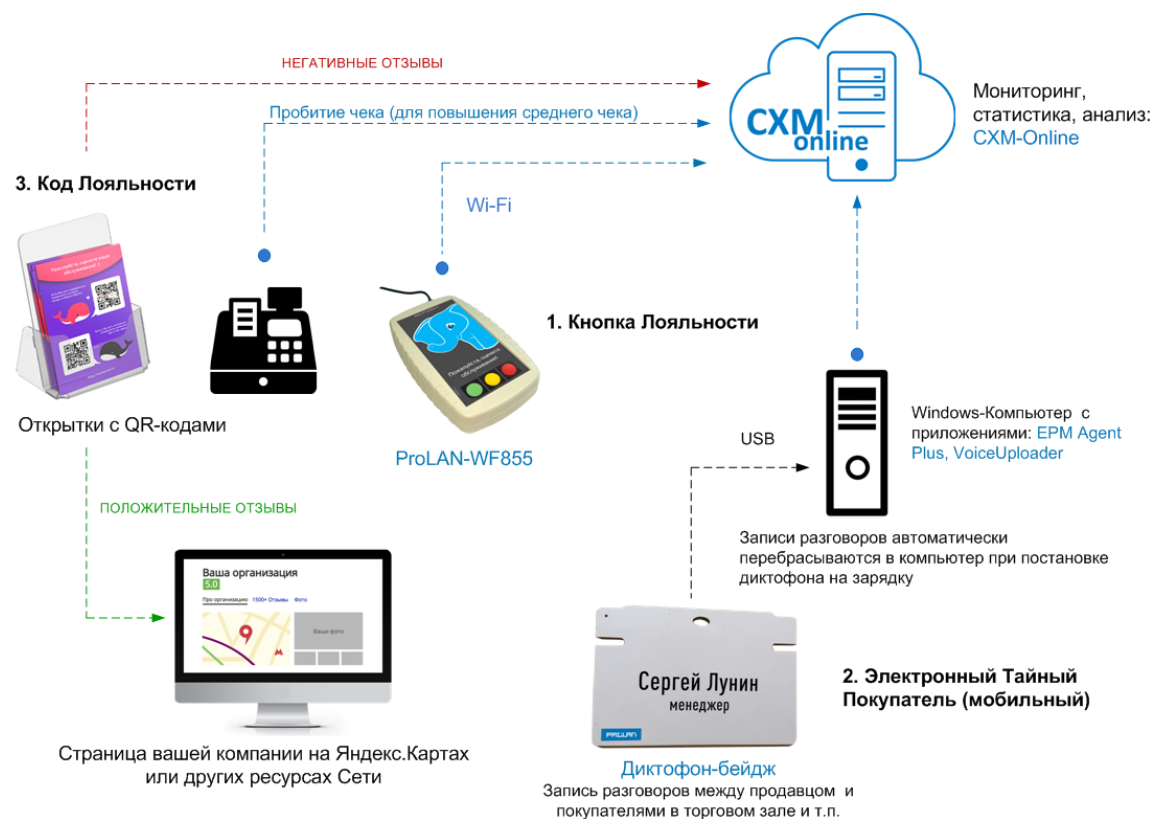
НЕГАТИВНЫЕ ОТЗЫВЫ

Пробитие чека (для повышения среднего чека)

CXM online

Мониторинг, статистика, анализ: CXM-Online

3. Код Лояльности

Wi-Fi

1. Кнопка Лояльности

Открытки с QR-кодами

ProLAN-WF855

USB

Windows-Компьютер с приложениями: EPM Agent Plus, VoiceUploader

ПОЛОЖИТЕЛЬНЫЕ ОТЗЫВЫ

Записи разговоров автоматически перебрасываются в компьютер при постановке диктофона на зарядку

Ваша организация
5.0
Про организацию 1500+ Отзывы Фото
Ваше фото

Сергей Лунин
менеджер
PROLAN

2. Электронный Тайный Покупатель (мобильный)

Страница вашей компании на Яндекс.Картах или других ресурсах Сети

Диктофон-бейдж
Запись разговоров между продавцом и покупателями в торговом зале и т.п.